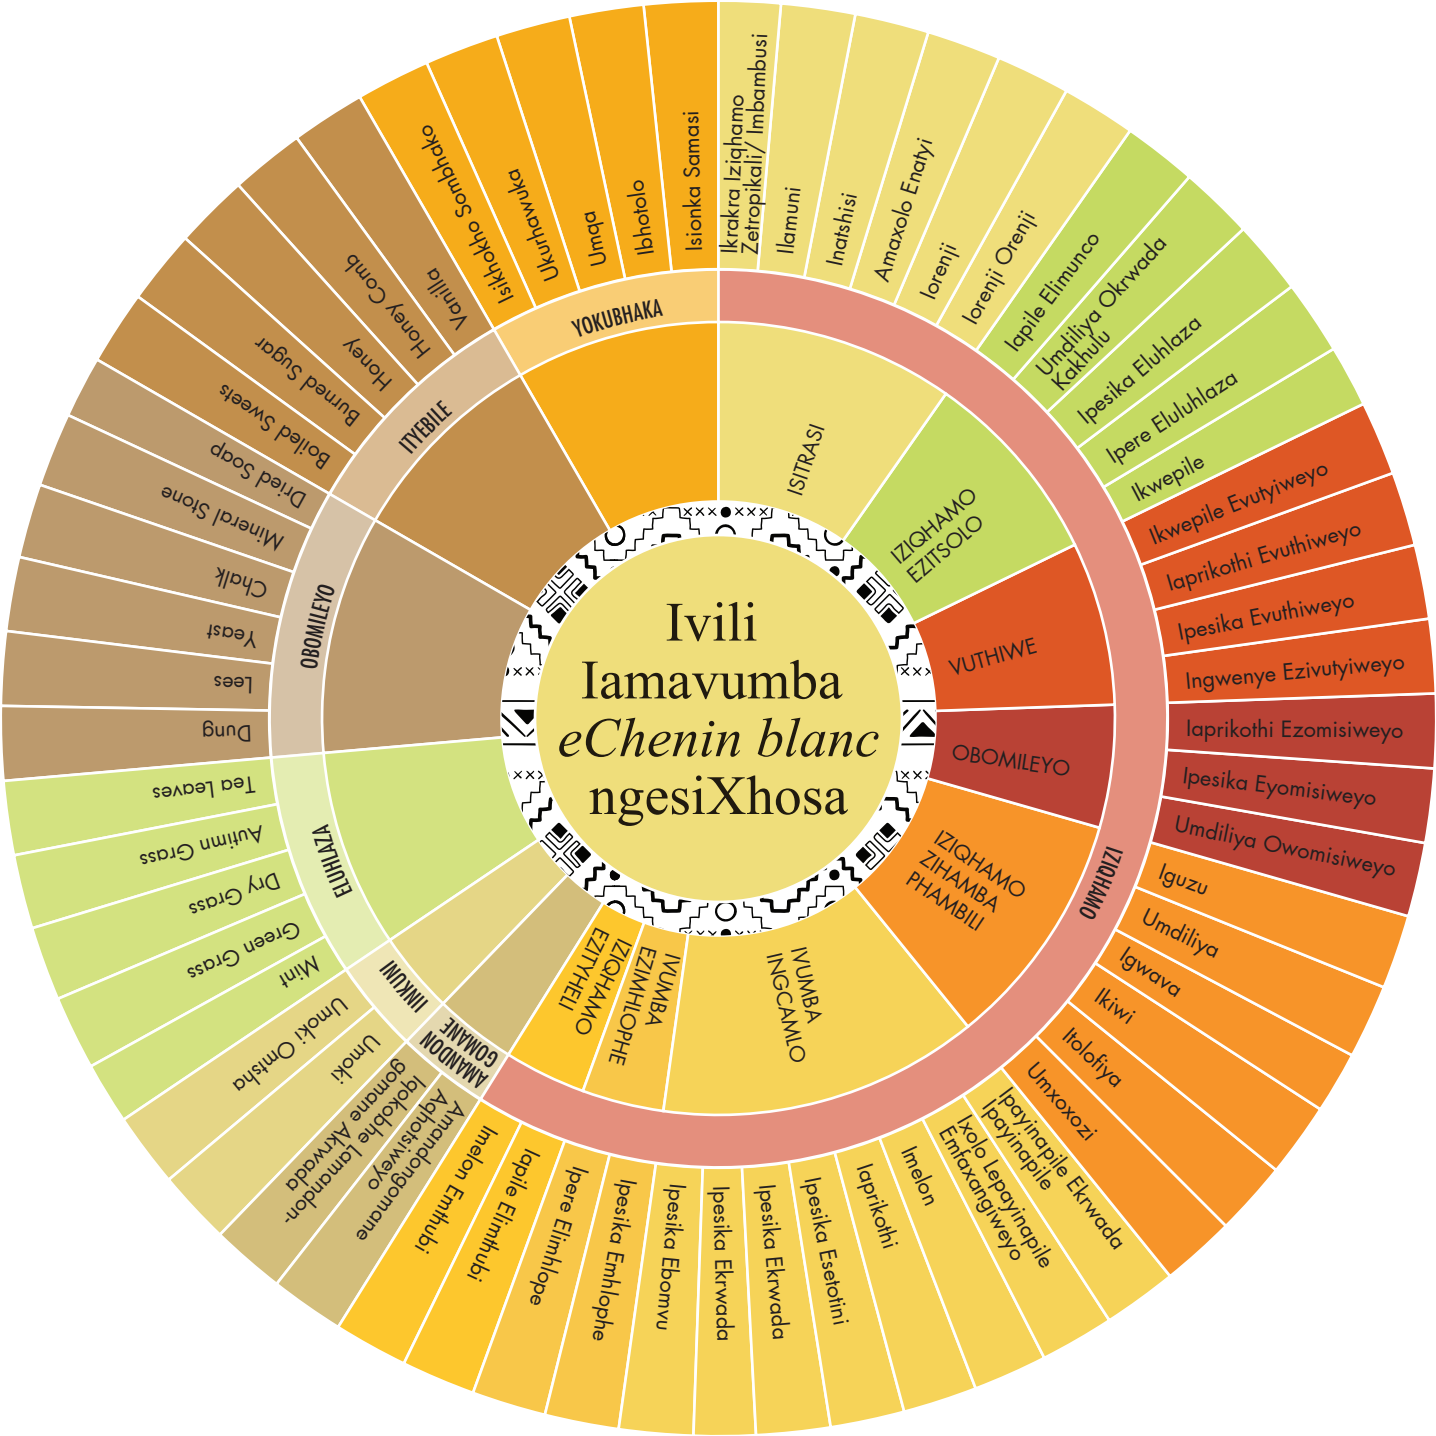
Ivili
Iamavumba
eChenin blanc
ngesiXhosa

IZIQHAMO

ISITRASI
Ikrakra Iziqhamo Zetropikali/ Imbambusi
Ilamuni
Inatshisi
Amaxolo Enatyi
Iorenji
Iorenji Orenji

IZIQHAMO EZITSOLO
Iapile Elimunco
Umdiliya Okrwada Kakhulu
Ipesika Eluhlaza
Ipere Eluluhlaza
Ikwepile

VUTHIWE
Ikwepile Evutyiweyo
Iaprikothi Evuthiweyo
Ipesika Evuthiweyo
Ingwenye Ezivutyiweyo

OBOMILEYO
Iaprikothi Ezomisiweyo
Ipesika Eyomisiweyo
Umdiliya Owomisiweyo

IZIQHAMO ZIHAMBA PHAMBILI
Iguzu
Umdiliya
Igwava
Ikiwi
Itolofiya
Umxoxozi
Ipayinapile Ekrwada
Ipayinapile
Ixolo Lepayinapile Emfaxangiweyo

IVUMBA INGCAMLO
Imelon
Iaprikothi
Ipesika Esetotini
Ipesika Ekrwada
Ipesika Ekrwada
Ipesika Ebomvu

IVUMBA EZIMHLOPHE
Ipesika Emhlophe
Ipere Elimhlope

IZIQHAMO EZITYHELI
Iapile Elimhlubi
Imelon Emhlubi

AMANDONGOMANE
Amandongomane Aqhotsiweyo
Iqokobhe Lamandongomane Akrwada

INKUNI
Umoki
Umoki Omtsha

ELUHLAZA
Mint
Green Grass
Dry Grass
Autumn Grass
Tea Leaves

OBOMILEYO
Dung
Lees
Yeast
Chalk
Mineral Stone
Dried Soap

ITYEBILE
Boiled Sweets
Burned Sugar
Honey
Honey Comb
Vanilla

YOKUBHAKA
Isithokotho Sombako
Ukurhawuka
Umqa
Ibhotolo
Isionka Samasi